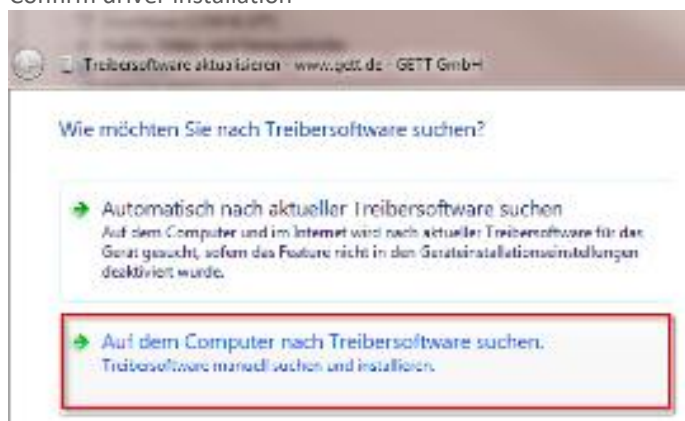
Confirm driver installation

Treibersoftware aktualisieren - www.gett.de - GETT GmbH

Wie möchten Sie nach Treibersoftware suchen?

Automatisch nach aktueller Treibersoftware suchen
Auf dem Computer und im Internet wird nach aktueller Treibersoftware für das Gerät gesucht, sofern das Feature nicht in den Geräteinstallationseinstellungen deaktiviert wurde.

Auf dem Computer nach Treibersoftware suchen.
Treibersoftware manuell suchen und installieren.